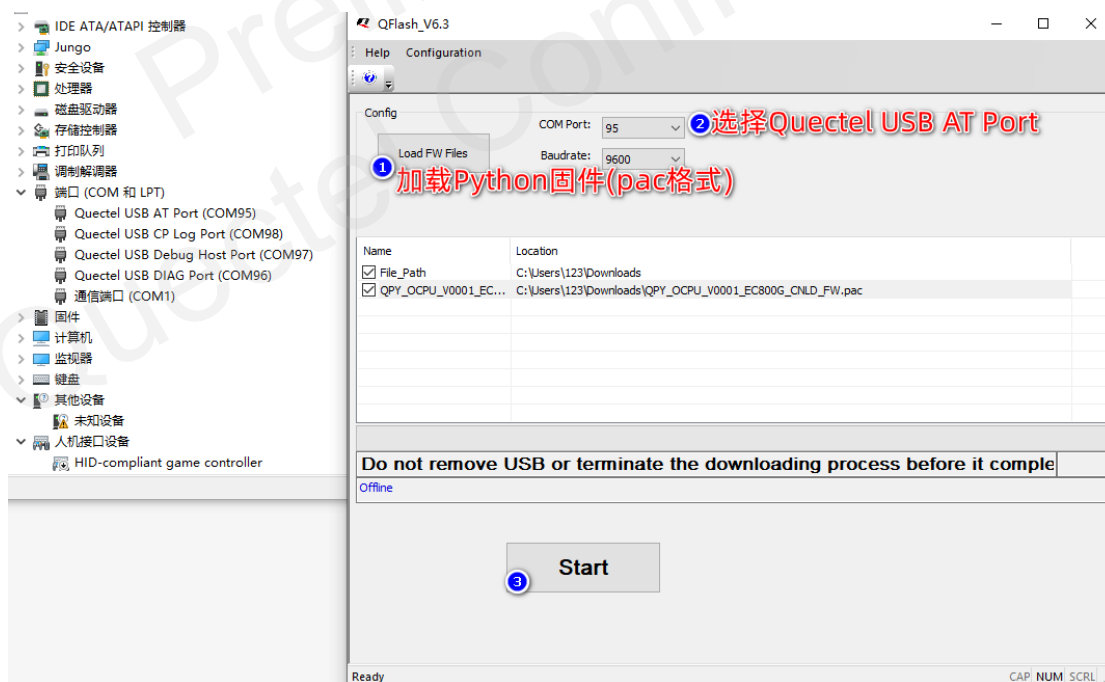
IDE ATA/ATAPI 控制器
Jungo
安全设备
处理器
磁盘驱动器
存储控制器
打印队列
调制解调器
端口 (COM 和 LPT)
Quectel USB AT Port (COM95)
Quectel USB CP Log Port (COM98)
Quectel USB Debug Host Port (COM97)
Quectel USB DIAG Port (COM96)
通信端口 (COM1)
固件
计算机
监视器
键盘
其他设备
未知设备
人机接口设备
HID-compliant game controller

QFlash_V6.3
Help Configuration
Config
Load FW Files
COM Port: 95
Baudrate: 9600
1 加载Python固件(pac格式)
2 选择Quectel USB AT Port

| Name | Location |
|---|---|
| File_Path | C:\Users\123\Downloads |
| QPY_OCPU_V0001_EC... | C:\Users\123\Downloads\QPY_OCPU_V0001_EC800G_CNLD_FW.pac |

Do not remove USB or terminate the downloading process before it comple
Offline
Start
3
Ready
CAP NUM SCRL